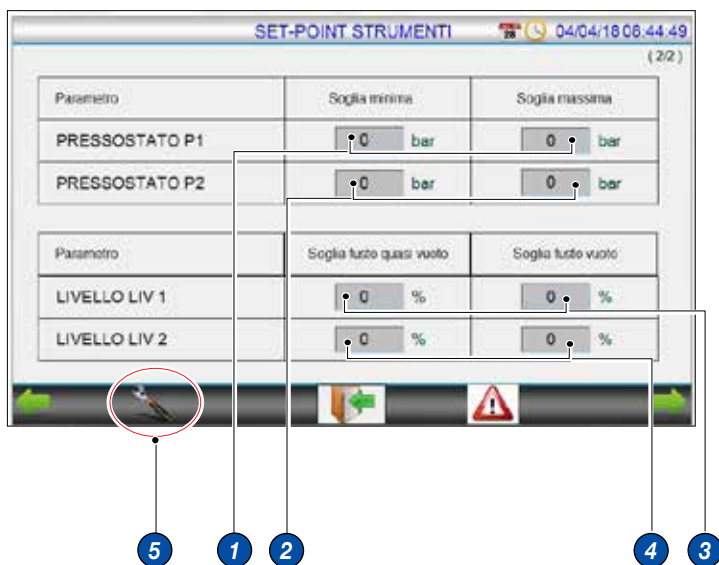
SET-POINT STRUMENTI 04/04/18 06:44:49

(2/2)

| Parametro | Soglia minima | Soglia massima |
|---|---|---|
| PRESSOSTATO P1 | 0 bar | 0 bar |
| PRESSOSTATO P2 | 0 bar | 0 bar |

| Parametro | Soglia fusto quasi vuoto | Soglia fusto vuoto |
|---|---|---|
| LIVELLO LIV 1 | 0 % | 0 % |
| LIVELLO LIV 2 | 0 % | 0 % |

5 1 2 4 3